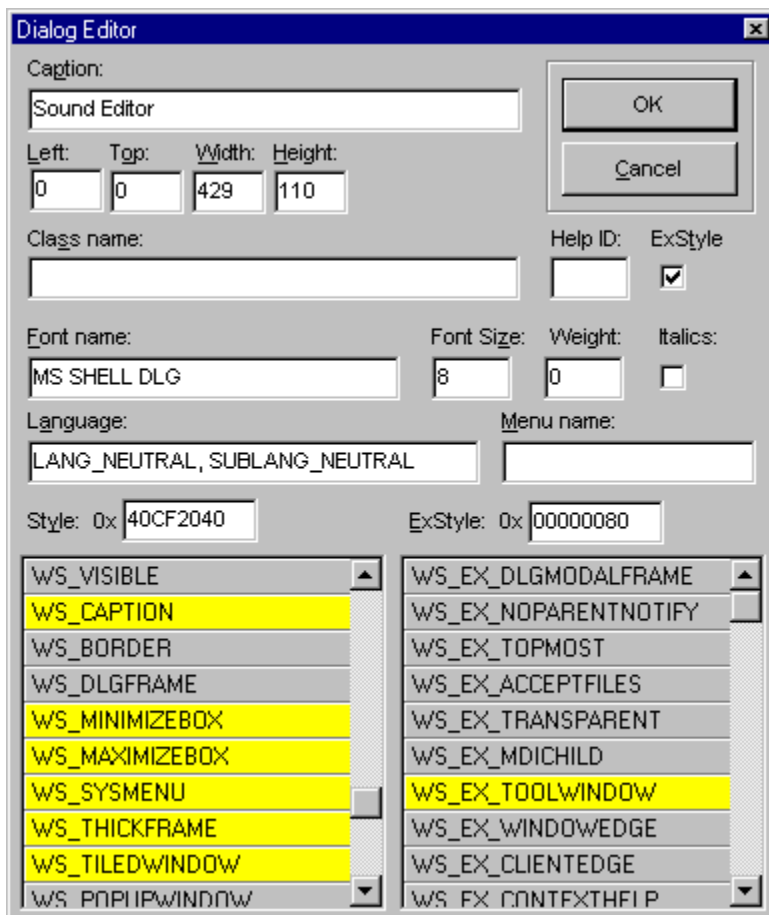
Dialog Editor

Caption:
Sound Editor

OK

Cancel

Left: Top: Width: Height:
0 0 429 110

Class name:

Help ID: ExStyle

Font name:
MS SHELL DLG

Font Size: Weight: Italics:
8 0

Language:
LANG_NEUTRAL, SUBLANG_NEUTRAL

Menu name:

Style: 0x 40CF2040

ExStyle: 0x 00000080

WS_VISIBLE
WS_CAPTION
WS_BORDER
WS_DLGFRAME
WS_MINIMIZEBOX
WS_MAXIMIZEBOX
WS_SYSMENU
WS_THICKFRAME
WS_TILEDWINDOW
WS_POPUPWINDOW

WS_EX_DLGMODALFRAME
WS_EX_NOPARENTNOTIFY
WS_EX_TOPMOST
WS_EX_ACCEPTFILES
WS_EX_TRANSPARENT
WS_EX_MDICHILD
WS_EX_TOOLWINDOW
WS_EX_WINDOWEDGE
WS_EX_CLIENTEDGE
WS_EX_CONTEXTHELP